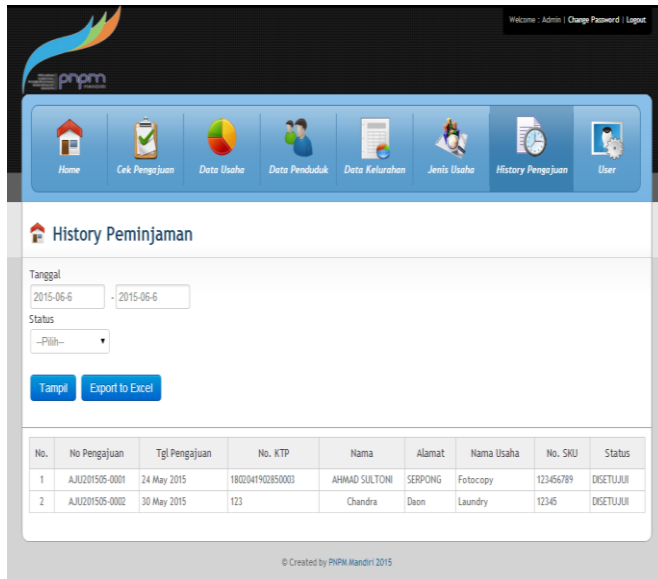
Welcome : Admin | Change Password | Logout

pnpm MANDIRI

Home
Cek Pengajuan
Data Usaha
Data Penduduk
Data Kelurahan
Jenis Usaha
History Pengajuan
User

History Peminjaman

Tanggal
2015-06-6 - 2015-06-6
Status
--Pilih--

Tampil
Export to Excel

| No. | No Pengajuan | Tgl Pengajuan | No. KTP | Nama | Alamat | Nama Usaha | No. SKU | Status |
|---|---|---|---|---|---|---|---|---|
| 1 | AJU201505-0001 | 24 May 2015 | 1802041902850003 | AHMAD SULTONI | SERPONG | Fotocopy | 123456789 | DISETUJUI |
| 2 | AJU201505-0002 | 30 May 2015 | 123 | Chandra | Daon | Laundry | 12345 | DISETUJUI |

© Created by PNPM Mandiri 2015